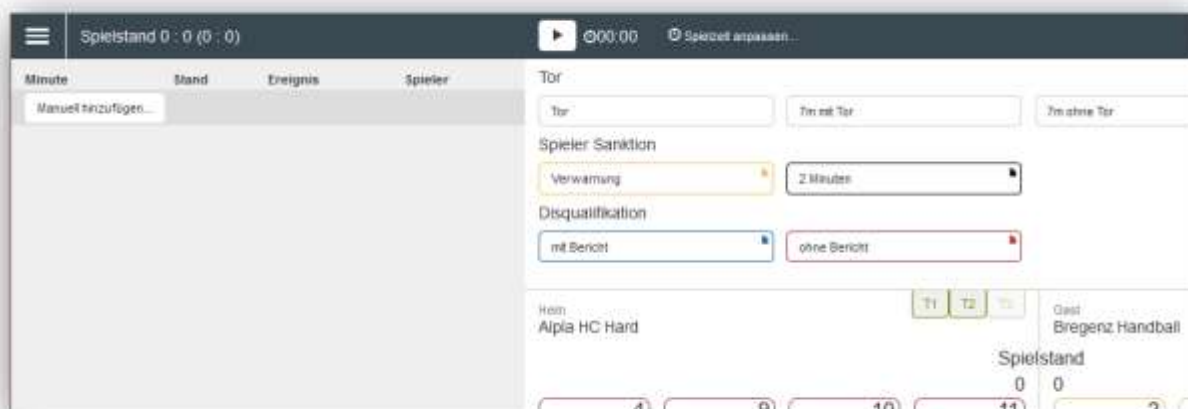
Spielstand 0 : 0 (0 : 0)

00:00

Spielzeit anpassen...

| Minute | Stand | Ereignis | Spieler |
|---|---|---|---|
| Manuell hinzufügen... | | | |

Tor

Tor

7m mit Tor

7m ohne Tor

Spieler Sanktion

Verwarnung

2 Minuten

Disqualifikation

mit Bericht

ohne Bericht

Heim
Alpla HC Hard

T1 T2 T3

Gast
Bregenz Handball

Spielstand
0 0

4 9 10 11

2